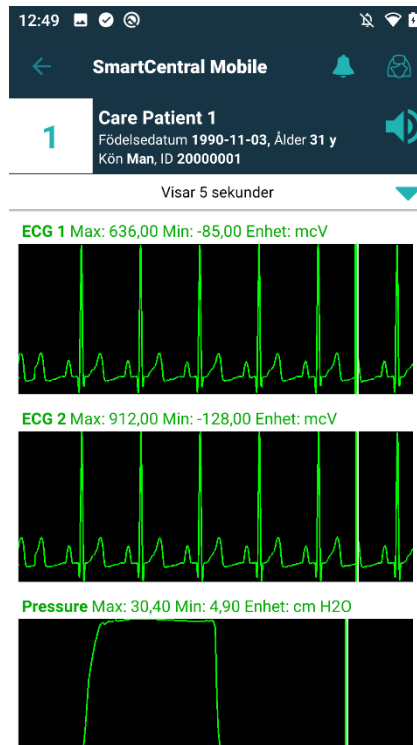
12:49

SmartCentral Mobile

1

Care Patient 1
Födelsedatum 1990-11-03, Ålder 31 y
Kön Man, ID 20000001

Visar 5 sekunder

ECG 1 Max: 636,00 Min: -85,00 Enhet: mcV

ECG 2 Max: 912,00 Min: -128,00 Enhet: mcV

Pressure Max: 30,40 Min: 4,90 Enhet: cm H2O